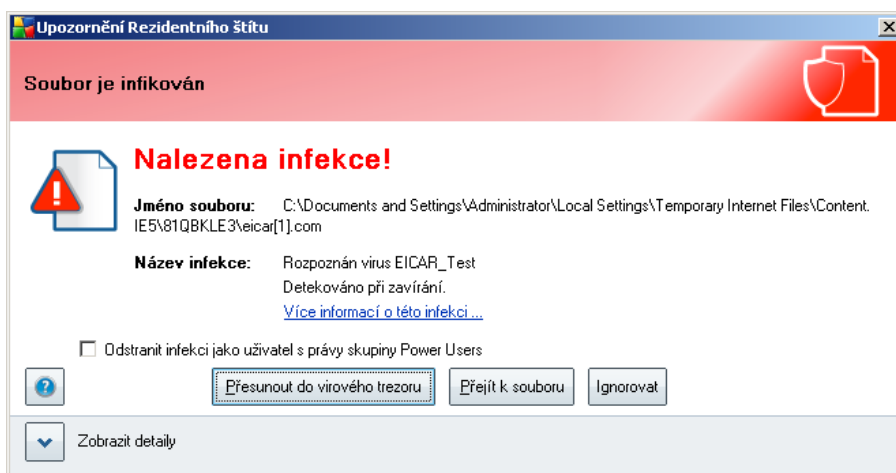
Upozornění Rezidentního štítu

Soubor je infikován

Nalezena infekce!

Jméno souboru: C:\Documents and Settings\Administrator\Local Settings\Temporary Internet Files\Content.IE5\81QBKLE3\eicar[1].com

Název infekce: Rozpoznán virus EICAR_Test

Detekováno při zavírání.

Více informací o této infekci ...

Odstranit infekci jako uživatel s právy skupiny Power Users

?

Přesunout do virového trezoru

Přejít k souboru

Ignorovat

Zobrazit detaily